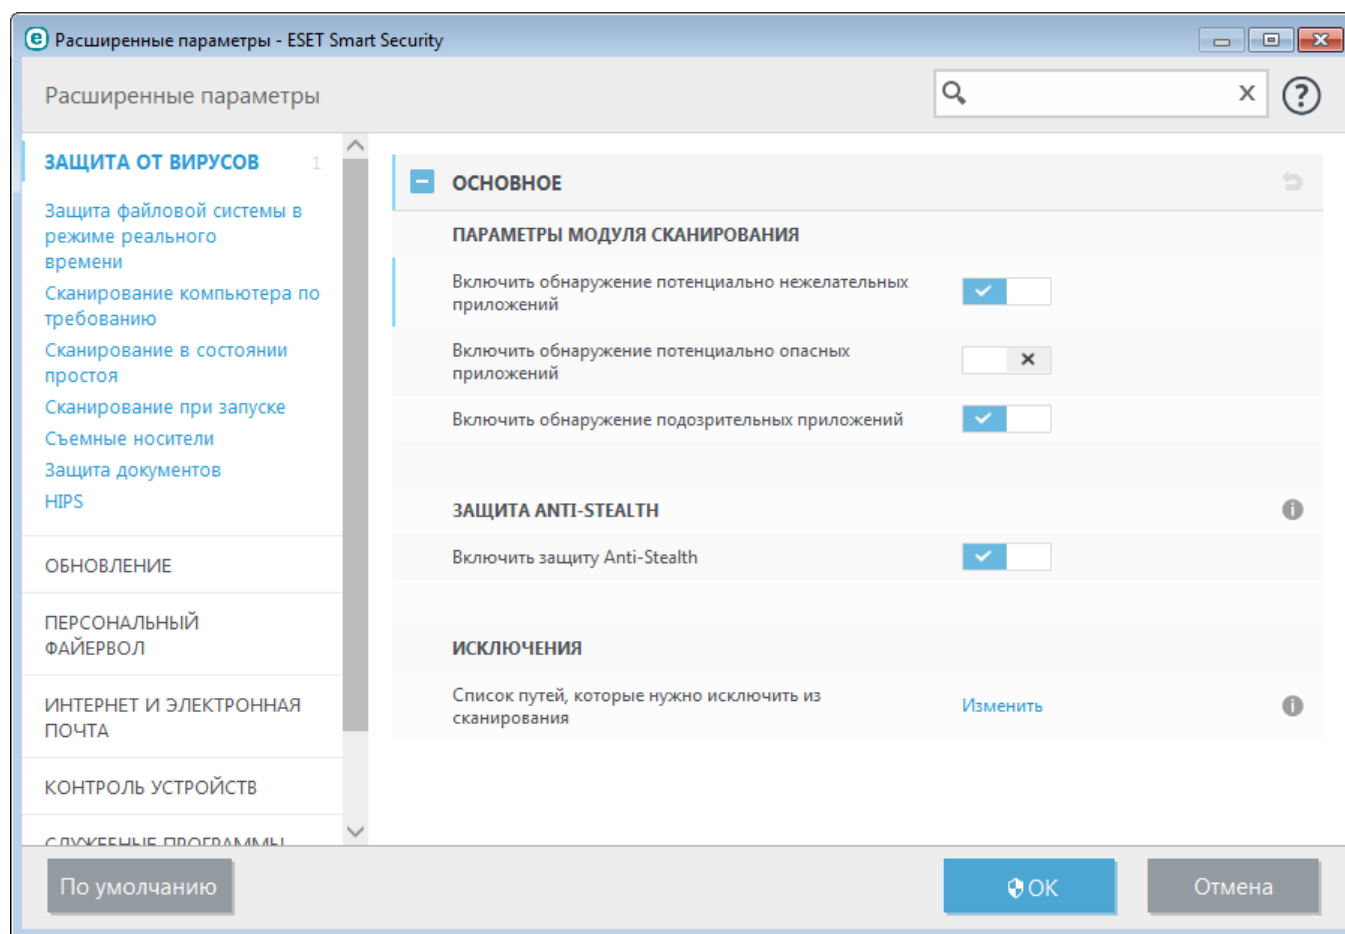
Расширенные параметры - ESET Smart Security

Расширенные параметры

ЗАЩИТА ОТ ВИРУСОВ 1

Защита файловой системы в режиме реального времени
Сканирование компьютера по требованию
Сканирование в состоянии простоя
Сканирование при запуске
Съемные носители
Защита документов
HIPS

ОБНОВЛЕНИЕ

ПЕРСОНАЛЬНЫЙ ФАЙЕРВОЛ

ИНТЕРНЕТ И ЭЛЕКТРОННАЯ ПОЧТА

КОНТРОЛЬ УСТРОЙСТВ

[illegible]

ОСНОВНОЕ

ПАРАМЕТРЫ МОДУЛЯ СКАНИРОВАНИЯ

Включить обнаружение потенциально нежелательных приложений

Включить обнаружение потенциально опасных приложений

Включить обнаружение подозрительных приложений

ЗАЩИТА ANTI-STEALTH

Включить защиту Anti-Stealth

ИСКЛЮЧЕНИЯ

Список путей, которые нужно исключить из сканирования

Изменить

По умолчанию

OK

Отмена